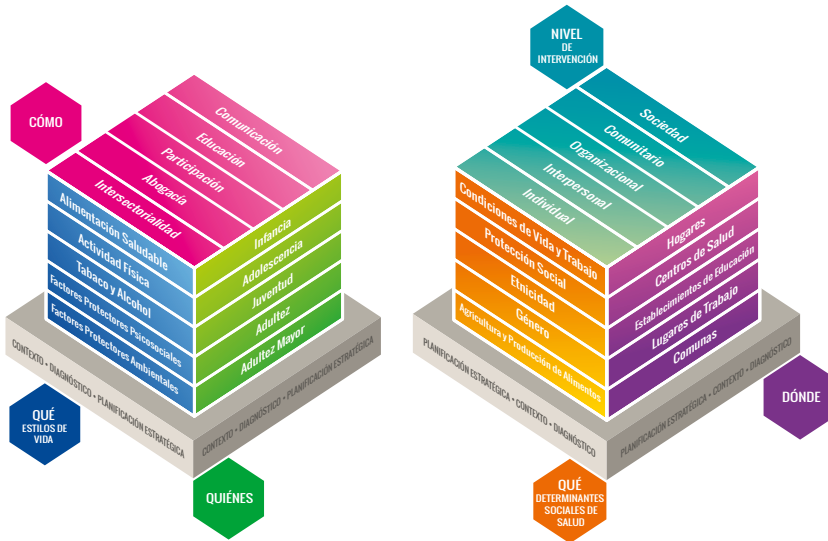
CÓMO

Comunicación
Educación
Participación
Abogacía
Intersectorialidad

Alimentación Saludable
Actividad Física
Tabaco y Alcohol
Factores Protectores Psicosociales
Factores Protectores Ambientales

Infancia
Adolescencia
Juventud
Adultez
Adultez Mayor

CONTEXTO • DIAGNÓSTICO • PLANIFICACIÓN ESTRATÉGICA

CONTEXTO • DIAGNÓSTICO • PLANIFICACIÓN ESTRATÉGICA

QUÉ
ESTILOS DE VIDA

QUIÉNES

NIVEL DE INTERVENCIÓN

Sociedad
Comunitario
Organizacional
Interpersonal
Individual

Condiciones de Vida y Trabajo
Protección Social
Etnicidad
Género
Agricultura y Producción de Alimentos

Hogares
Centros de Salud
Establecimientos de Educación
Lugares de Trabajo
Comunas

PLANIFICACIÓN ESTRATÉGICA • CONTEXTO • DIAGNÓSTICO

PLANIFICACIÓN ESTRATÉGICA • CONTEXTO • DIAGNÓSTICO

DÓNDE

QUÉ
DETERMINANTES SOCIALES DE SALUD